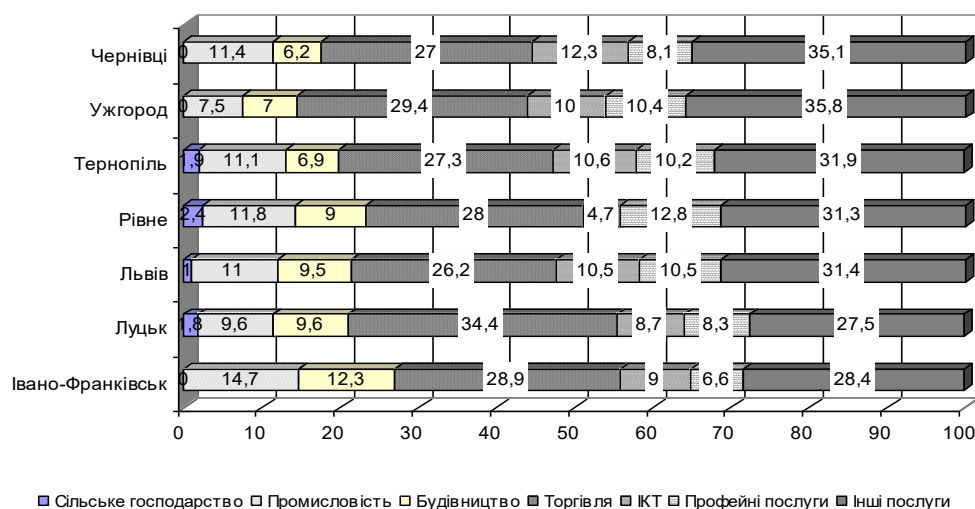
Чернівці 0 11,4 6,2 27 12,3 8,1 35,1

Ужгород 0 7,5 7 29,4 10 10,4 35,8

Тернопіль 1,9 11,1 6,9 27,3 10,6 10,2 31,9

Рівне 2,4 11,8 9 28 4,7 12,8 31,3

Львів 1 11 9,5 26,2 10,5 10,5 31,4

Луцьк 1,8 9,6 9,6 34,4 8,7 8,3 27,5

Івано-Франківськ 0 14,7 12,3 28,9 9 6,6 28,4

0 10 20 30 40 50 60 70 80 90 100

Сільське господарство Промисловість Будівництво Торгівля ІКТ Профейні послуги Інші послуги